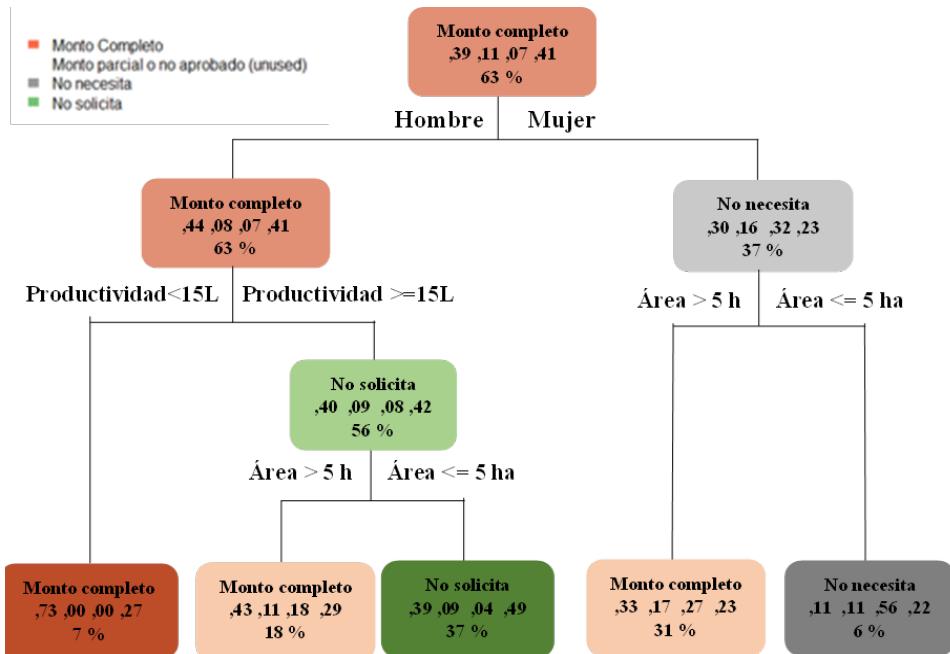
Monto Completo
Monto parcial o no aprobado (unused)
No necesita
No solicita

Monto completo
,39 ,11 ,07 ,41
63 %

Hombre

Mujer

Monto completo
,44 ,08 ,07 ,41
63 %

No necesita
,30 ,16 ,32 ,23
37 %

Productividad<15L

Productividad >=15L

Área > 5 h

Área <= 5 ha

No solicita
,40 ,09 ,08 ,42
56 %

Área > 5 h

Área <= 5 ha

Monto completo
,73 ,00 ,00 ,27
7 %

Monto completo
,43 ,11 ,18 ,29
18 %

No solicita
,39 ,09 ,04 ,49
37 %

Monto completo
,33 ,17 ,27 ,23
31 %

No necesita
,11 ,11 ,56 ,22
6 %